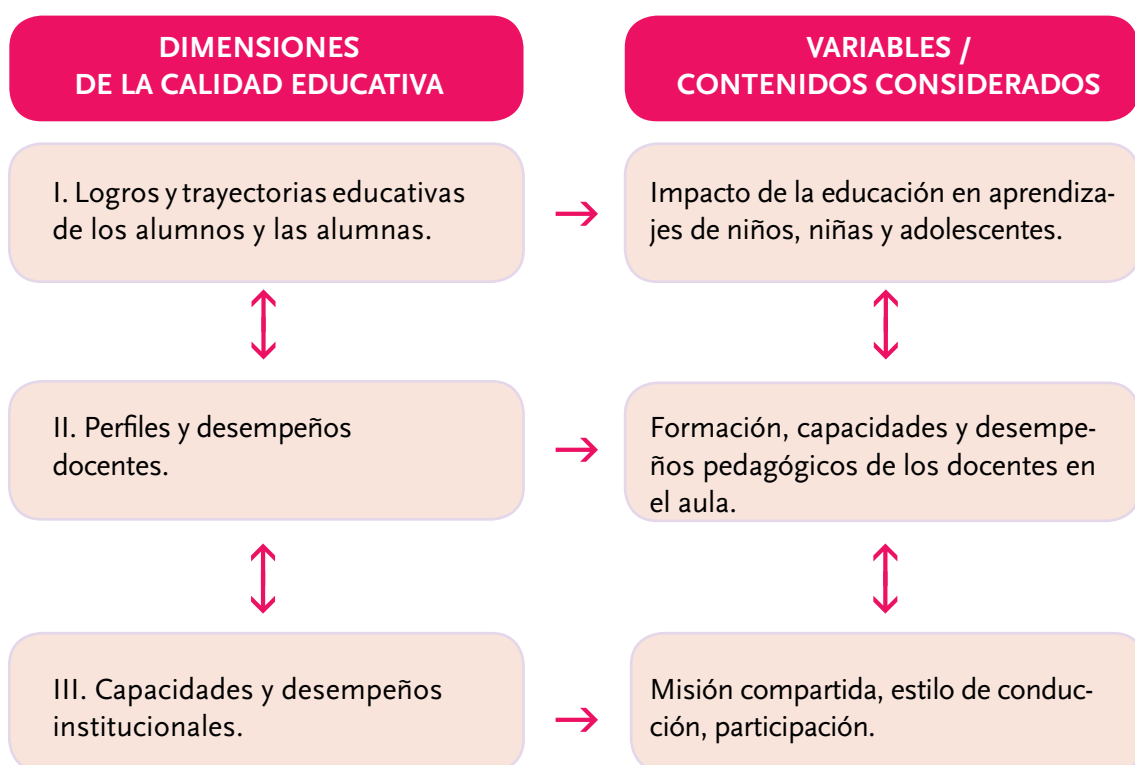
DIMENSIONES DE LA CALIDAD EDUCATIVA

VARIABLES / CONTENIDOS CONSIDERADOS

I. Logros y trayectorias educativas de los alumnos y las alumnas.

Impacto de la educación en aprendizajes de niños, niñas y adolescentes.

II. Perfiles y desempeños docentes.

Formación, capacidades y desempeños pedagógicos de los docentes en el aula.

III. Capacidades y desempeños institucionales.

Misión compartida, estilo de conducción, participación.